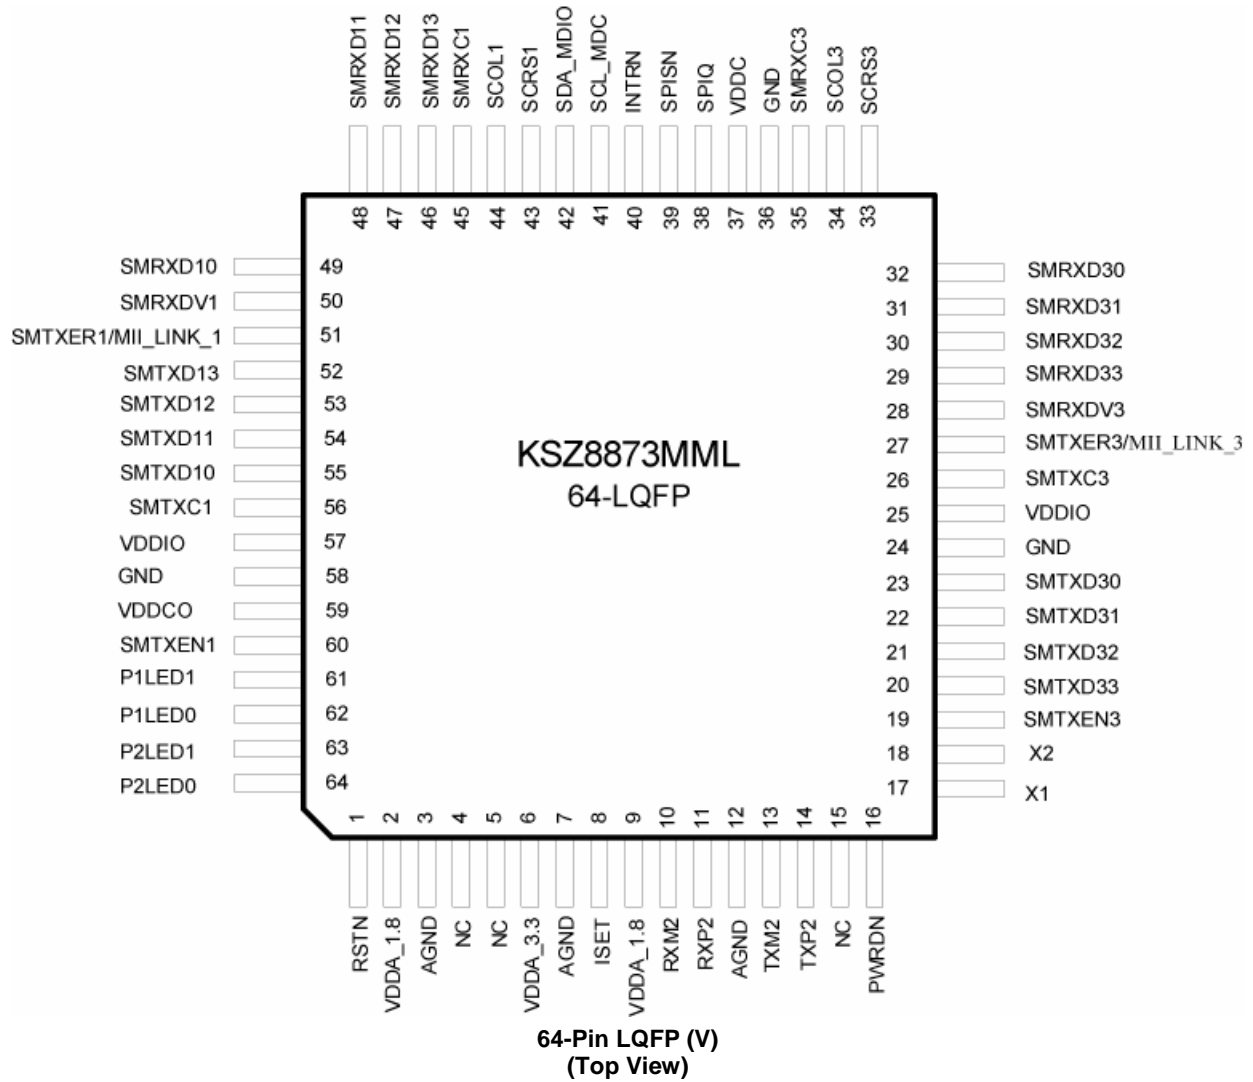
SMRXD11 SMRXD12 SMRXD13 SMRXC1 SCOL1 SCRS1 SDA_MDIO SCL_MDC INTRN SPISN SPIQ VDDC GND SMRXC3 SCOL3 SCRS3

48 47 46 45 44 43 42 41 40 39 38 37 36 35 34 33

SMRXD10 49
SMRXDV1 50
SMTXER1/MII_LINK_1 51
SMTXD13 52
SMTXD12 53
SMTXD11 54
SMTXD10 55
SMTXC1 56
VDDIO 57
GND 58
VDDCO 59
SMTXEN1 60
P1LED1 61
P1LED0 62
P2LED1 63
P2LED0 64

KSZ8873MML
64-LQFP

32 SMRXD30
31 SMRXD31
30 SMRXD32
29 SMRXD33
28 SMRXDV3
27 SMTXER3/MII_LINK_3
26 SMTXC3
25 VDDIO
24 GND
23 SMTXD30
22 SMTXD31
21 SMTXD32
20 SMTXD33
19 SMTXEN3
18 X2
17 X1

1 2 3 4 5 6 7 8 9 10 11 12 13 14 15 16

RSTN VDDA_1.8 AGND NC NC VDDA_3.3 AGND ISET VDDA_1.8 RXM2 RXP2 AGND TXM2 TXP2 NC PWRDN

64-Pin LQFP (V)
(Top View)